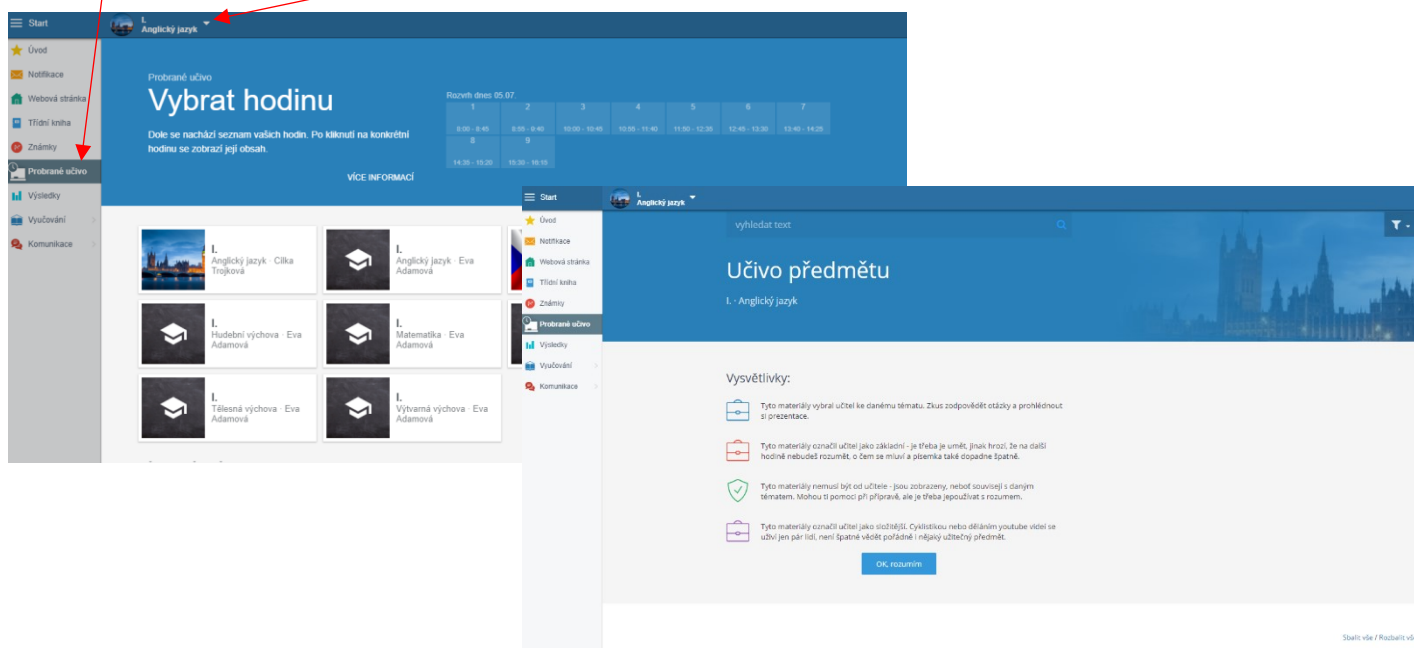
Start
I.
Anglický jazyk

Úvod
Notifikace
Webová stránka
Třídní kniha
Známky
Probrané učivo
Výsledky
Vyučování
Komunikace

Probrané učivo
Vybrat hodinu
Dole se nachází seznam vašich hodin. Po kliknutí na konkrétní hodinu se zobrazí její obsah.
VÍCE INFORMACÍ

Rozvrh dnes 05.07

| 1 | 2 | 3 | 4 | 5 | 6 | 7 |
|---|---|---|---|---|---|---|
| 8:00 - 8:45 | 8:55 - 9:40 | 10:00 - 10:45 | 10:55 - 11:40 | 11:50 - 12:35 | 12:45 - 13:30 | 13:40 - 14:25 |
| 8 | 9 | | | | | |
| 14:35 - 15:20 | 15:30 - 16:15 | | | | | |

I.
Anglický jazyk · Cilka Trojková

I.
Anglický jazyk · Eva Adamová

I.
Hudební výchova · Eva Adamová

I.
Matematika · Eva Adamová

I.
Tělesná výchova · Eva Adamová

I.
Výtvarná výchova · Eva Adamová

Start
I.
Anglický jazyk

Úvod
Notifikace
Webová stránka
Třídní kniha
Známky
Probrané učivo
Výsledky
Vyučování
Komunikace

vyhledat text

Učivo předmětu
I. · Anglický jazyk

Vysvětlivky:
Tyto materiály vybral učitel ke danému tématu. Zkus zodpovědět otázky a prohlédnout si prezentace.
Tyto materiály označil učitel jako základní - je třeba je umět, jinak hrozí, že na další hodině nebudeš rozumět, o čem se mluví a písemka také dopadne špatně.
Tyto materiály nemusí být od učitele - jsou zobrazeny, neboť souvisejí s daným tématem. Mohou ti pomoci při přípravě, ale je třeba jepoužívat s rozumem.
Tyto materiály označil učitel jako složitější. Cyklistikou nebo dělánim youtube videí se uživí jen pár lidí, není špatné vědět pořádně i nějaký užitečný předmět.
OK, rozumím

Sbalit vše / Rozbalit vš